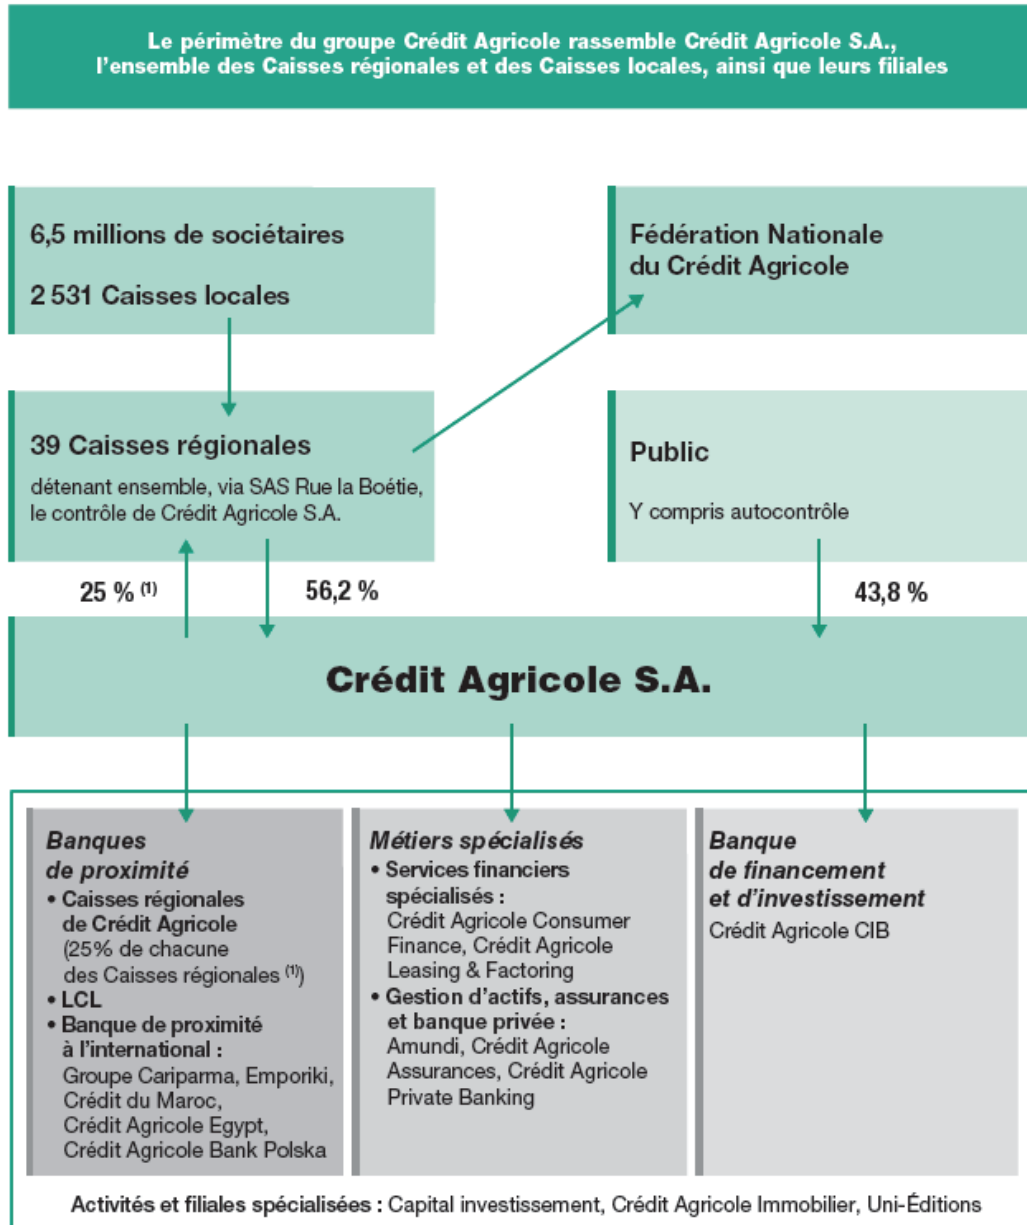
Le périmètre du groupe Crédit Agricole rassemble Crédit Agricole S.A., l'ensemble des Caisses régionales et des Caisses locales, ainsi que leurs filiales

6,5 millions de sociétaires

2 531 Caisses locales

Fédération Nationale du Crédit Agricole

39 Caisses régionales

détenant ensemble, via SAS Rue la Boétie, le contrôle de Crédit Agricole S.A.

Public

Y compris autocontrôle

25 % (1)

56,2 %

43,8 %

Crédit Agricole S.A.

Banques de proximité

• Caisses régionales de Crédit Agricole (25% de chacune des Caisses régionales (1))
• LCL
• Banque de proximité à l'international : Groupe Cariparma, Emporiki, Crédit du Maroc, Crédit Agricole Egypt, Crédit Agricole Bank Polska

Métiers spécialisés

• Services financiers spécialisés : Crédit Agricole Consumer Finance, Crédit Agricole Leasing & Factoring
• Gestion d'actifs, assurances et banque privée : Amundi, Crédit Agricole Assurances, Crédit Agricole Private Banking

Banque de financement et d'investissement

Crédit Agricole CIB

Activités et filiales spécialisées : Capital investissement, Crédit Agricole Immobilier, Uni-Éditions